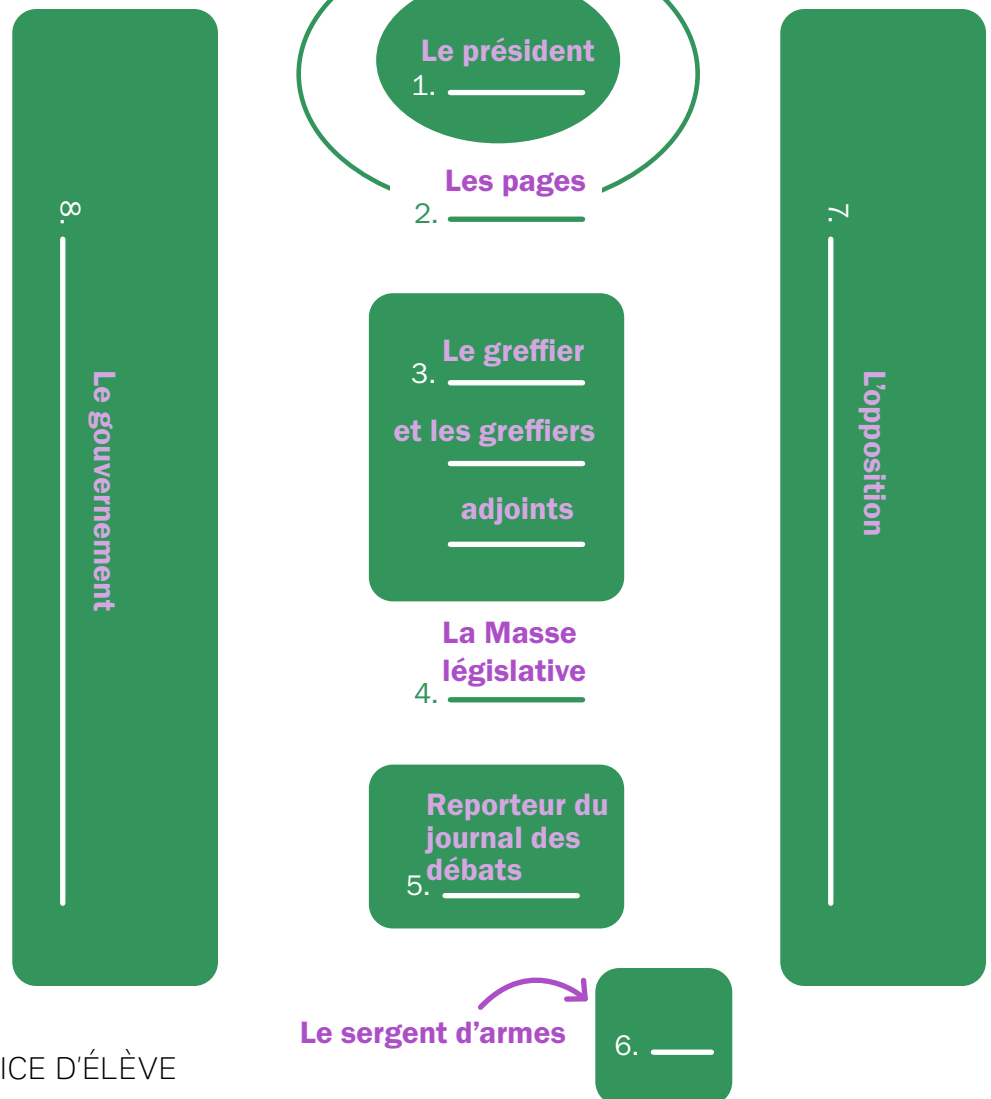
8.

Le gouvernement

Le président
1.

Les pages
2.

Le greffier
3.
et les greffiers
adjoints

La Masse
législative
4.

Reporteur du journal des débats
5.

Le sergent d'armes
6.

7.

L'opposition

ICE D'ÉLÈVE